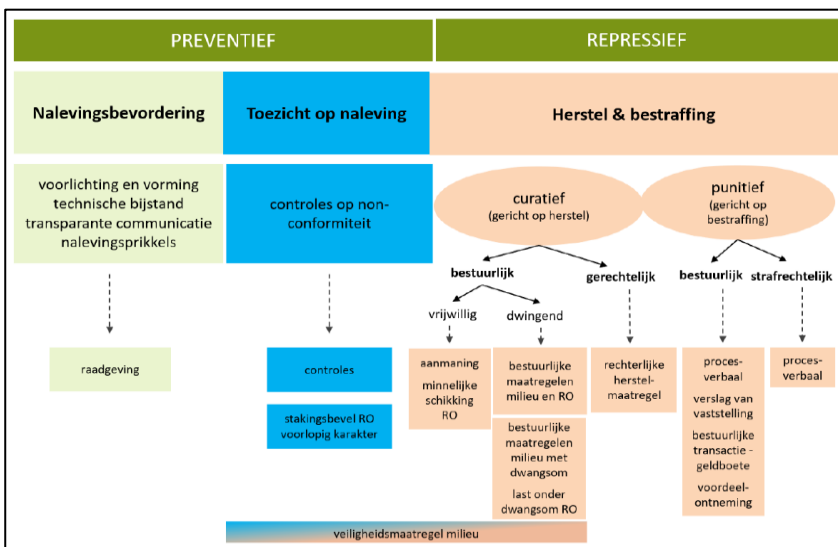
PREVENTIEF

REPRESSIEF

Nalevingsbevordering

Toezicht op naleving

Herstel & bestraffing

voorlichting en vorming
technische bijstand
transparante communicatie
nalevingsprikkels

controles op nonconformiteit

curatief
(gericht op herstel)

punitief
(gericht op bestraffing)

bestuurlijk

gerechtelijk

bestuurlijk

strafrechtelijk

vrijwillig

dwingend

raadgeving

controles

stakingsbevel RO
voorlopig karakter

aanmaning

minnelijke schikking RO

bestuurlijke maatregelen milieu en RO

bestuurlijke maatregelen milieu met dwangsom

last onder dwangsom RO

rechterlijke herstelmaatregel

procesverbaal

verslag van vaststelling

bestuurlijke transactie - geldboete

voordeelontneming

procesverbaal

veiligheidsmaatregel milieu